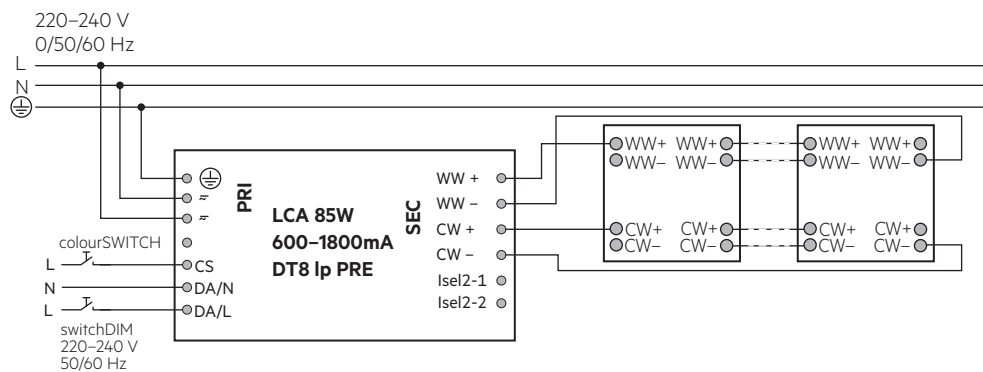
220–240 V
0/50/60 Hz

L
N

PRI

LCA 85W
600–1800mA
DT8 lp PRE

SEC

WW +
WW –
CW +
CW –
Isel2-1
Isel2-2

colourSWITCH
L
CS
N
DA/N
L
DA/L

switchDIM
220–240 V
50/60 Hz

WW+ WW+
WW– WW–
CW+ CW+
CW– CW–

WW+ WW+
WW– WW–
CW+ CW+
CW– CW–